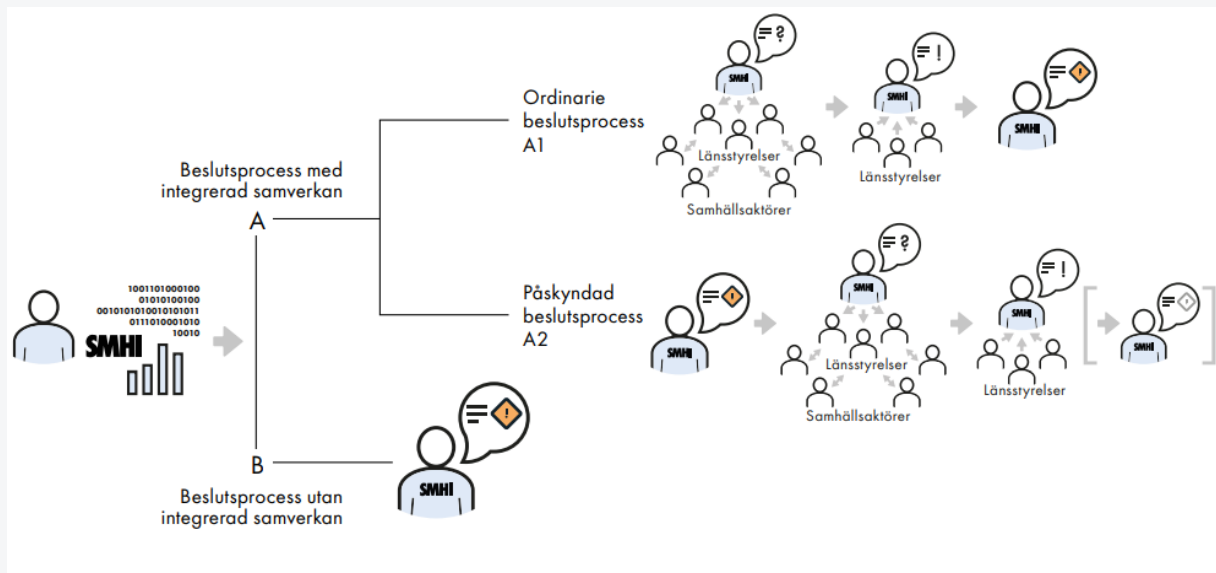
1001101000100
01010100100
0010101010010101011
0111010001010
10010

SMHI

Beslutsprocess med integrerad samverkan

A

B

Beslutsprocess utan integrerad samverkan

SMHI

Ordinarie beslutsprocess A1

?

SMHI

Länsstyrelser

Samhällsaktörer

!

SMHI

Länsstyrelser

SMHI

Påskyndad beslutsprocess A2

SMHI

?

SMHI

Länsstyrelser

Samhällsaktörer

!

SMHI

Länsstyrelser

SMHI